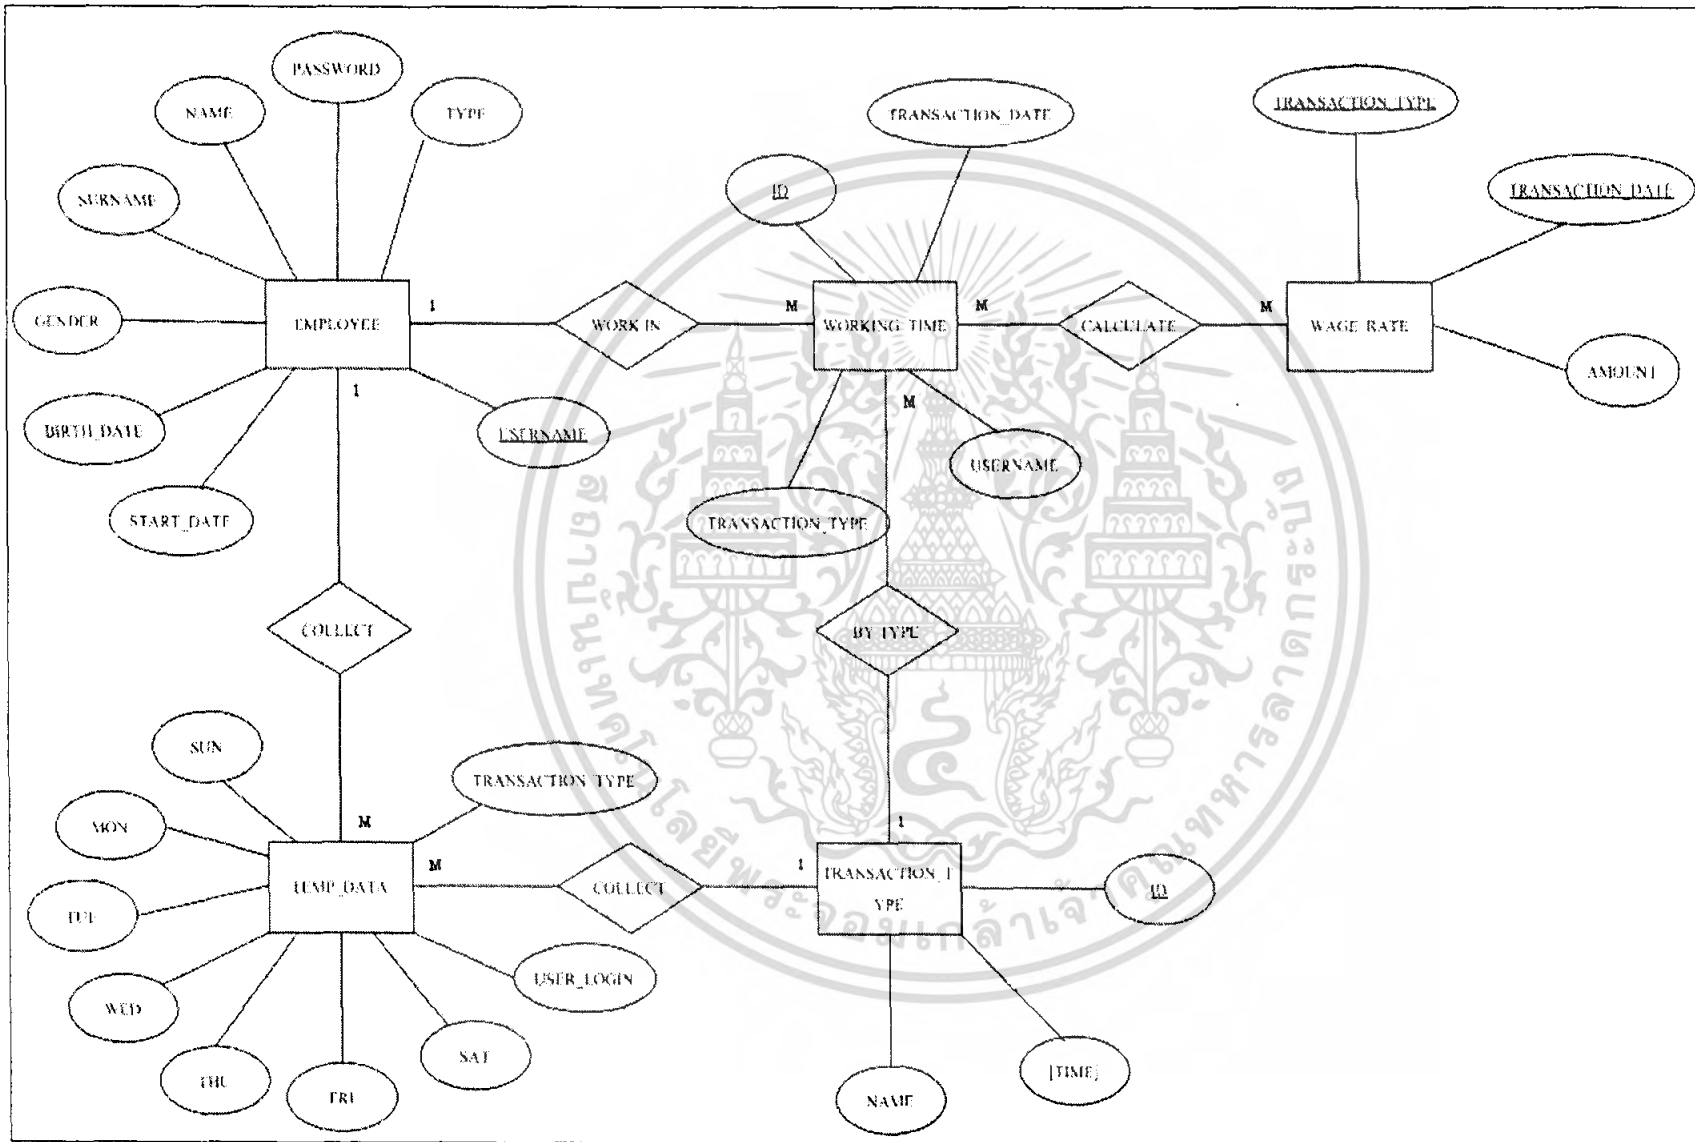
PASSWORD

NAME

TYPE

SURNAME

GENDER

EMPLOYEE

BIRTH_DATE

START_DATE

USERNAME

1

1

WORK IN

M

TRANSACTION_DATE

ID

WORKING TIME

M

CALCULATE

M

WAGE RATE

TRANSACTION_TYPE

TRANSACTION_DATE

AMOUNT

M

USERNAME

TRANSACTION_TYPE

BY TYPE

COLLECT

SUN

MON

TUE

WED

THU

FRI

SAT

TEMP_DATA

M

M

TRANSACTION TYPE

USER_LOGIN

COLLECT

1

1

TRANSACTION_TYPE

ID

NAME

[TIME]

สถาบันเทคโนโลยีพระจอมเกล้าเจ้าคุณทหารลาดกระบัง